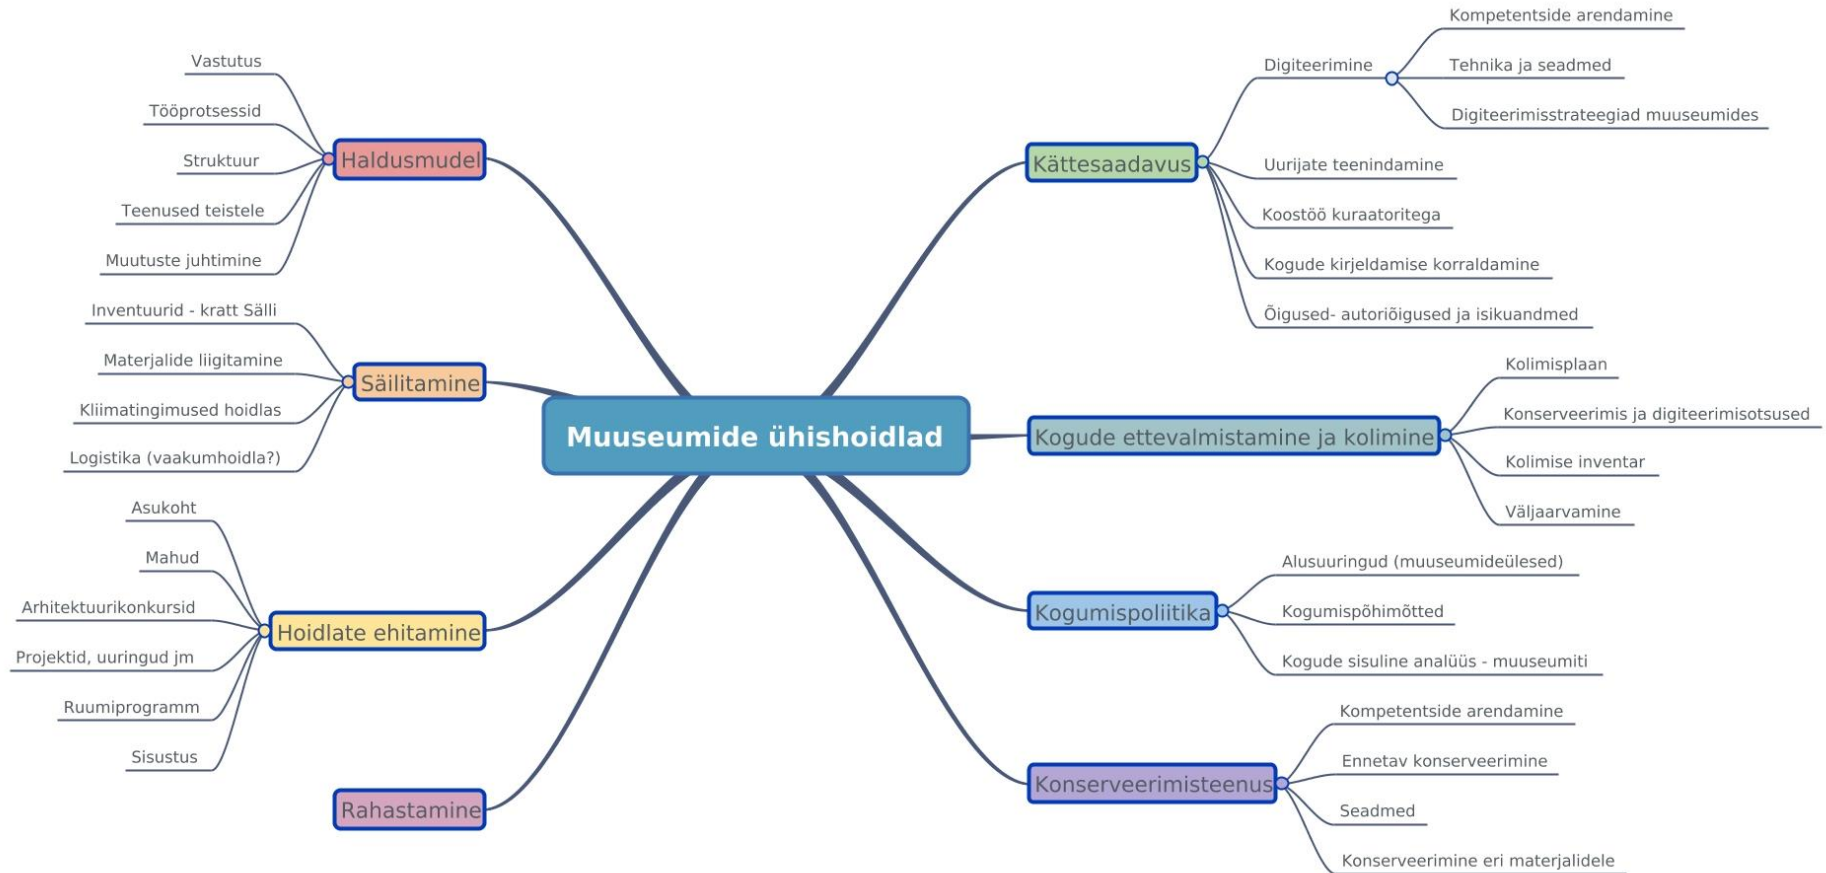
Muuseumide ühishoidlad

Haldusmudel
Vastutus
Tööprotsessid
Struktuur
Teenused teistele
Muutuste juhtimine

Säilitamine
Inventuurid - kratt Sälli
Materjalide liigitamine
Kliimatingimused hoidlas
Logistika (vaakumhoidla?)

Hoidlate ehitamine
Asukoht
Mahud
Arhitektuurikonkursid
Projektid, uuringud jm
Ruumiprogramm
Sisustus

Rahastamine

Kättesaadavus
Digiteerimine
Kompetentside arendamine
Tehnika ja seadmed
Digiteerimisstrateegiad muuseumides
Uurijate teenindamine
Koostöö kuraatoritega
Kogude kirjeldamise korraldamine
Õigused- autoriõigused ja isikuandmed

Kogude ettevalmistamine ja kolimine
Kolimisplaan
Konserveerimis ja digiteerimisotsused
Kolimise inventar
Väljaarvamine

Kogumispoliitika
Alusuuringud (muuseumideülesed)
Kogumispõhimõtted
Kogude sisuline analüüs - muuseumiti

Konserveerimisteenus
Kompetentside arendamine
Ennetav konserveerimine
Seadmed
Konserveerimine eri materjalidele